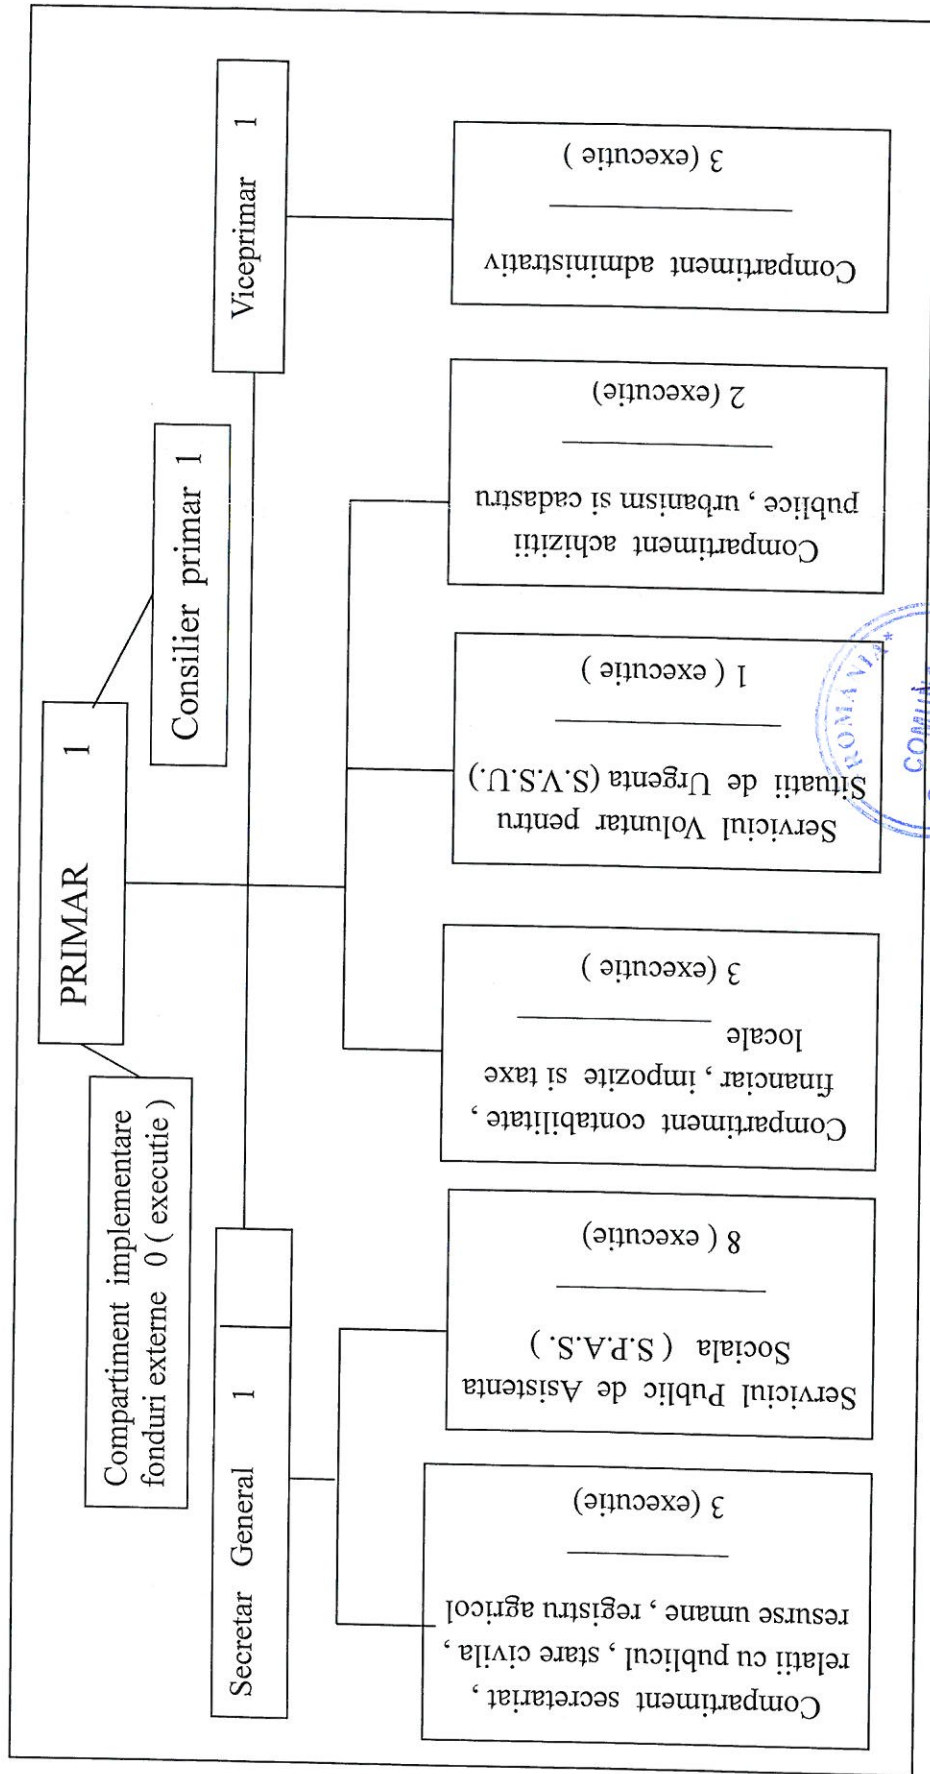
Compartiment implementare fonduri externe 0 ( executie )

PRIMAR 1

Consilier primar 1

Viceprimar 1

Secretar General 1

Compartiment secretariat, relatii cu publicul , stare civila , resurse umane , registru agricol

3 (executie)

Serviciul Public de Asistenta Sociala ( S.P.A.S. )

8 ( executie)

Compartiment contabilitate , financiar , impozite si taxe locale

3 (executie )

Serviciul Voluntar pentru Situatii de Urgenta (S.V.S.U.)

1 ( executie )

Compartiment achizitii publice , urbanism si cadastru

2 (executie)

Compartiment administrativ

3 (executie )

ROMANIA
COMUN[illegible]